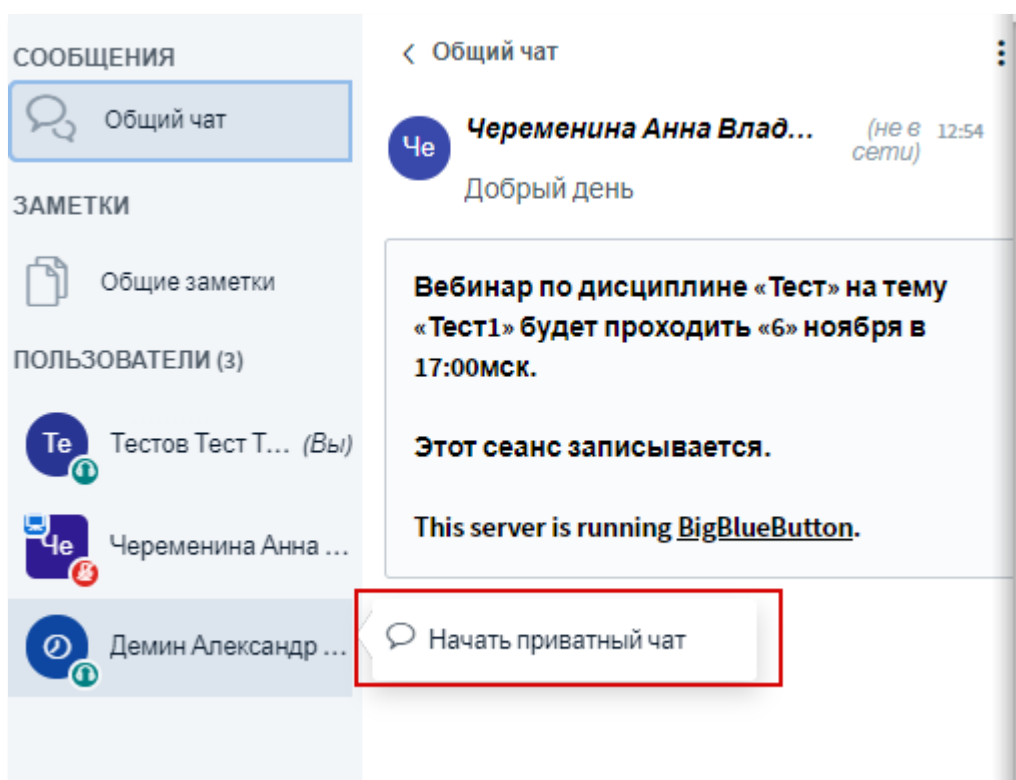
СООБЩЕНИЯ

Общий чат

ЗАМЕТКИ

Общие заметки

ПОЛЬЗОВАТЕЛИ (3)

Те Тестов Тест Т... (Вы)

Че Черемени­на Анна ...

Демин Александр ...

Общий чат

Че Черемени­на Анна Влад... (не в сети) 12:54

Добрый день

Вебинар по дисциплине «Тест» на тему «Тест1» будет проходить «6» ноября в 17:00мск.

Этот сеанс записывается.

This server is running BigBlueButton.

Начать приватный чат